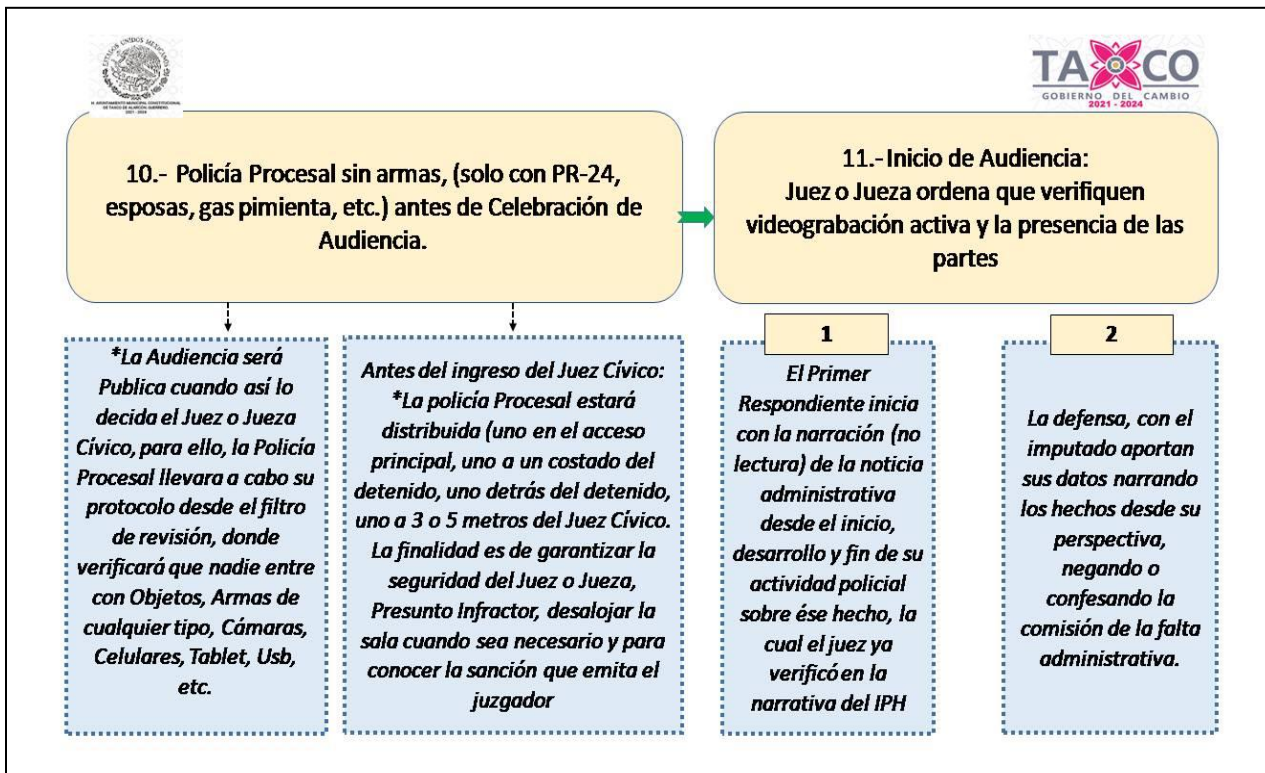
ESTADOS UNIDOS MEXICANOS
H. AYUNTAMIENTO MUNICIPAL CONSTITUCIONAL DE TAXCO DE ALARCÓN, GUERRERO
2021 - 2024

TAXCO
GOBIERNO DEL CAMBIO
2021 - 2024

10.- Policía Procesal sin armas, (solo con PR-24, esposas, gas pimienta, etc.) antes de Celebración de Audiencia.

11.- Inicio de Audiencia: Juez o Jueza ordena que verifiquen videograbación activa y la presencia de las partes

*La Audiencia será Publica cuando así lo decida el Juez o Jueza Cívico, para ello, la Policía Procesal llevara a cabo su protocolo desde el filtro de revisión, donde verificará que nadie entre con Objetos, Armas de cualquier tipo, Cámaras, Celulares, Tablet, Usb, etc.

Antes del ingreso del Juez Cívico: *La policía Procesal estará distribuida (uno en el acceso principal, uno a un costado del detenido, uno detrás del detenido, uno a 3 o 5 metros del Juez Cívico. La finalidad es de garantizar la seguridad del Juez o Jueza, Presunto Infractor, desalojar la sala cuando sea necesario y para conocer la sanción que emita el juzgador

1

El Primer Respondiente inicia con la narración (no lectura) de la noticia administrativa desde el inicio, desarrollo y fin de su actividad policial sobre ése hecho, la cual el juez ya verificó en la narrativa del IPH

2

La defensa, con el imputado aportan sus datos narrando los hechos desde su perspectiva, negando o confesando la comisión de la falta administrativa.